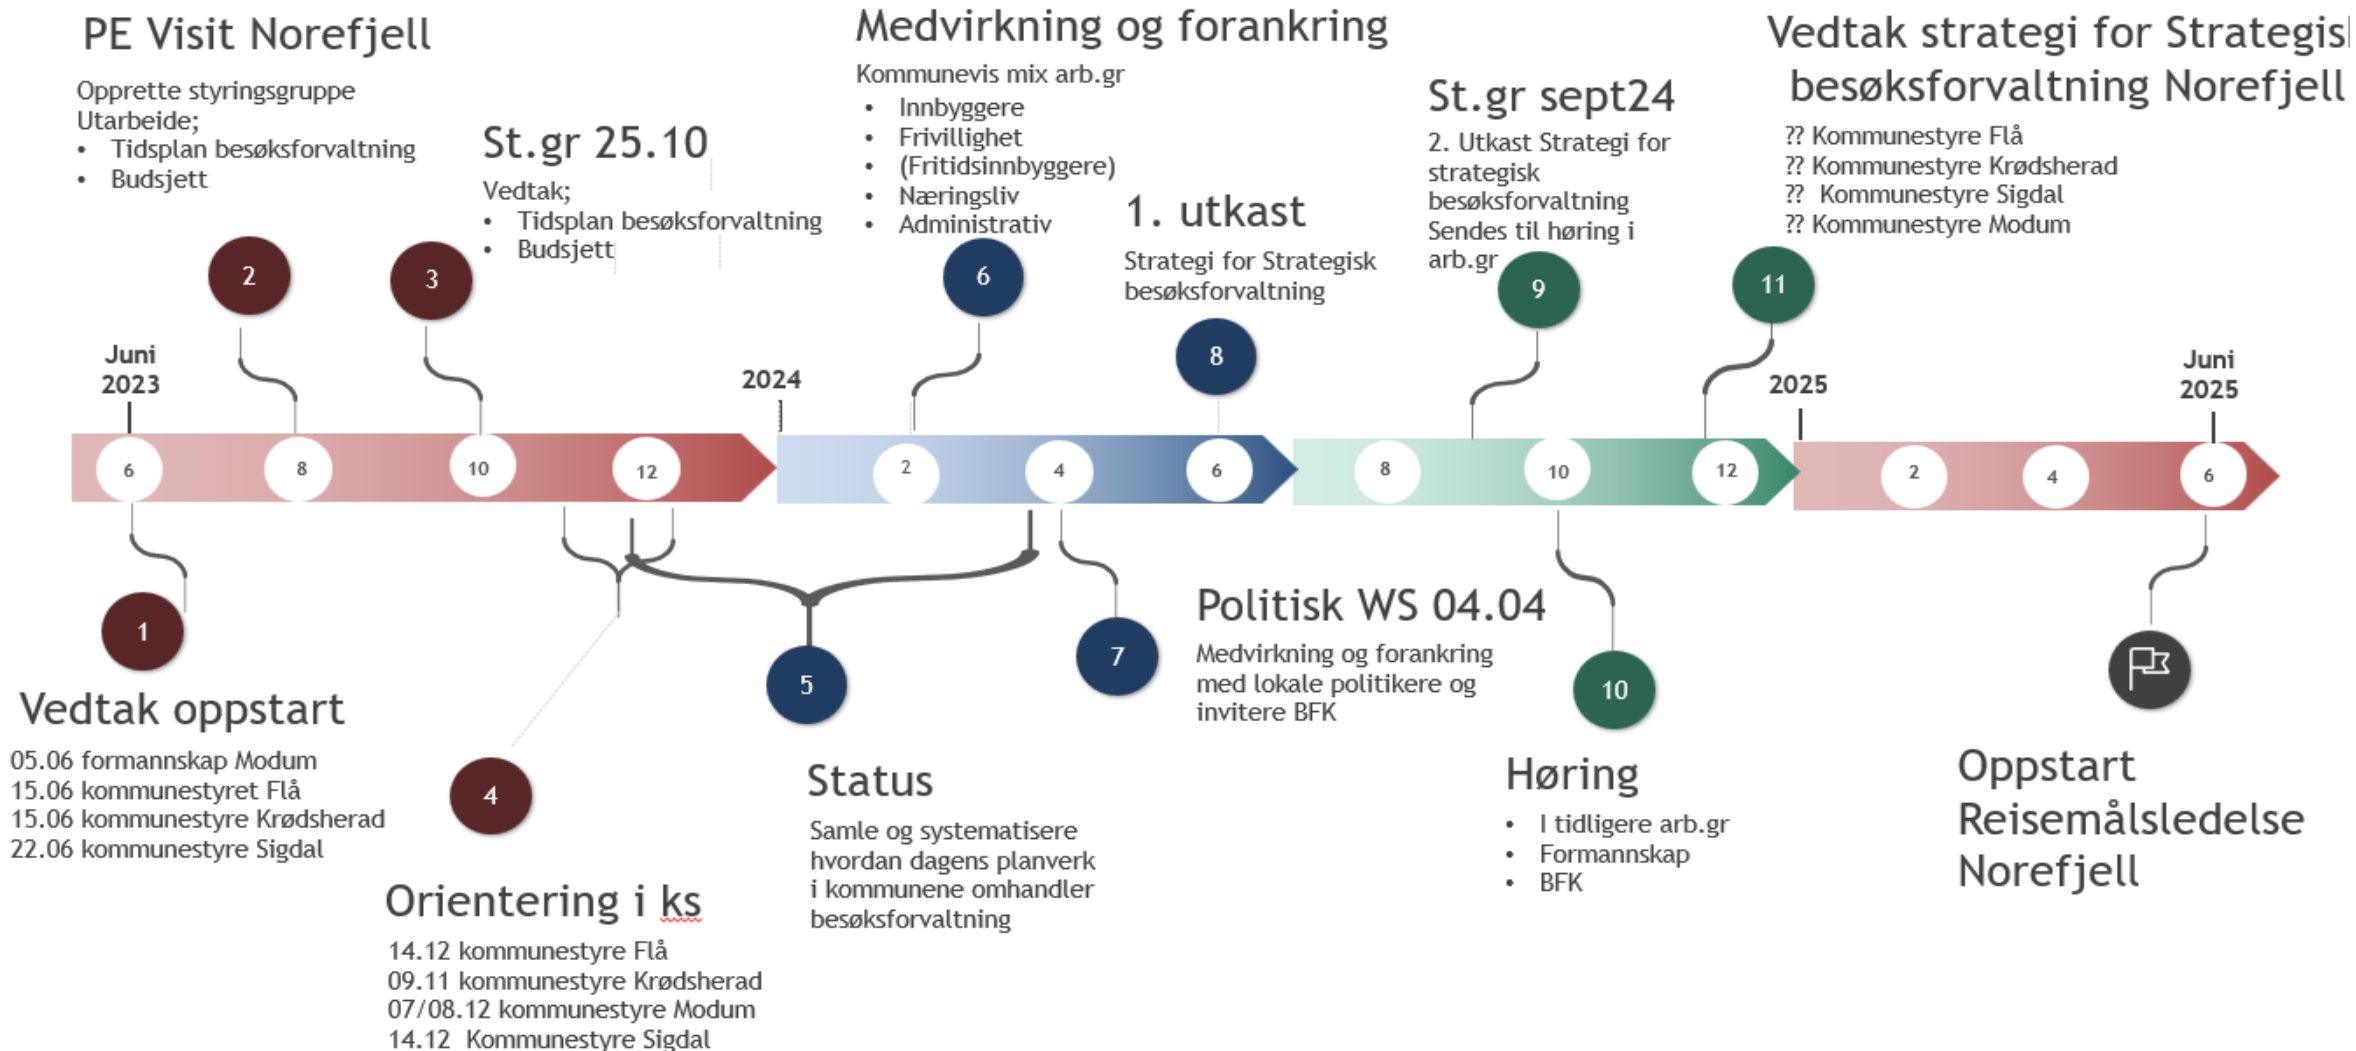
PE Visit Norefjell

Opprette styringsgruppe
Utarbeide;
• Tidsplan besøksforvaltning
• Budsjett

St.gr 25.10

Vedtak;
• Tidsplan besøksforvaltning
• Budsjett

Medvirkning og forankring

Kommunevis mix arb.gr
• Innbyggere
• Frivillighet
• (Fritidsinnbyggere)
• Næringsliv
• Administrativ

1. utkast

Strategi for Strategisk besøksforvaltning

St.gr sept24

2. Utkast Strategi for strategisk besøksforvaltning Sendes til høring i arb.gr

Vedtak strategi for Strategis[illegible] besøksforvaltning Norefjell

?? Kommunestyre Flå
?? Kommunestyre Krødsherad
?? Kommunestyre Sigdal
?? Kommunestyre Modum

2
3
6
8
9
11

Juni 2023
2024
2025
Juni 2025

6 8 10 12 2 4 6 8 10 12 2 4 6

1

Vedtak oppstart

05.06 formannskap Modum
15.06 kommunestyret Flå
15.06 kommunestyre Krødsherad
22.06 kommunestyre Sigdal

4

Orientering i ks

14.12 kommunestyre Flå
09.11 kommunestyre Krødsherad
07/08.12 kommunestyre Modum
14.12 Kommunestyre Sigdal

5

Status

Samle og systematisere hvordan dagens planverk i kommunene omhandler besøksforvaltning

7

Politisk WS 04.04

Medvirkning og forankring med lokale politikere og invitere BFK

10

Høring

• I tidligere arb.gr
• Formannskap
• BFK

Oppstart Reisemålsledelse Norefjell